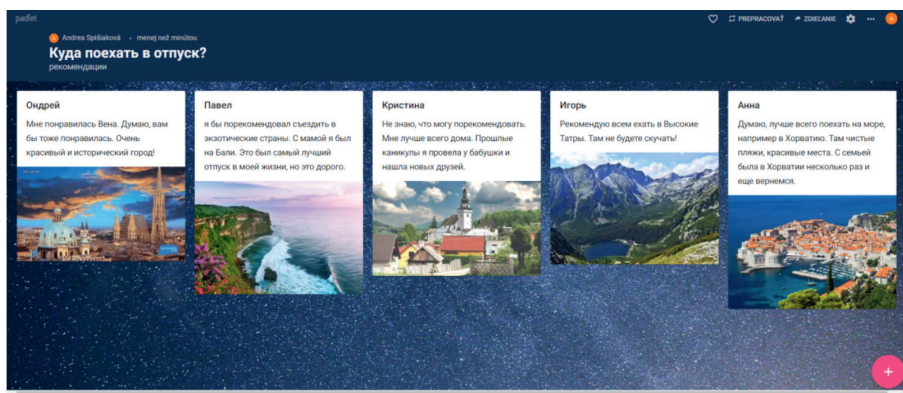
padlet

A Andrea Spišiaková • menej než minútou

Куда поехать в отпуск?
рекомендации

PREPRACOVAŤ ZDIEĽANIE ... A

Ондрей
Мне понравилась Вена. Думаю, вам бы тоже понравилась. Очень красивый и исторический город!

Павел
я бы порекомендовал съездить в экзотические страны. С мамой я был на Бали. Это был самый лучший отпуск в моей жизни, но это дорого.

Кристина
Не знаю, что могу порекомендовать. Мне лучше всего дома. Прошлые каникулы я провела у бабушки и нашла новых друзей.

Игорь
Рекомендую всем ехать в Высокие Татры. Там не будете скучать!

Анна
Думаю, лучше всего поехать на море, например в Хорватию. Там чистые пляжи, красивые места. С семьей была в Хорватии несколько раз и еще вернемся.

+